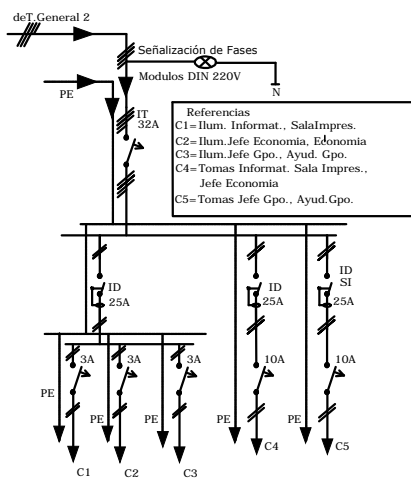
deT.General 2

Señalización de Fases

Modulos DIN 220V

N

PE

IT
32A

Referencias
C1=Ilum. Informat., SalaImpres.
C2=Ilum.Jefe Economia, Economia
C3=Ilum.Jefe Gpo., Ayud. Gpo.
C4=Tomas Informat. Sala Impres., Jefe Economia
C5=Tomas Jefe Gpo., Ayud.Gpo.

ID
25A

ID
25A

ID
SI
25A

3A

3A

3A

10A

10A

PE

PE

PE

PE

PE

C1

C2

C3

C4

C5